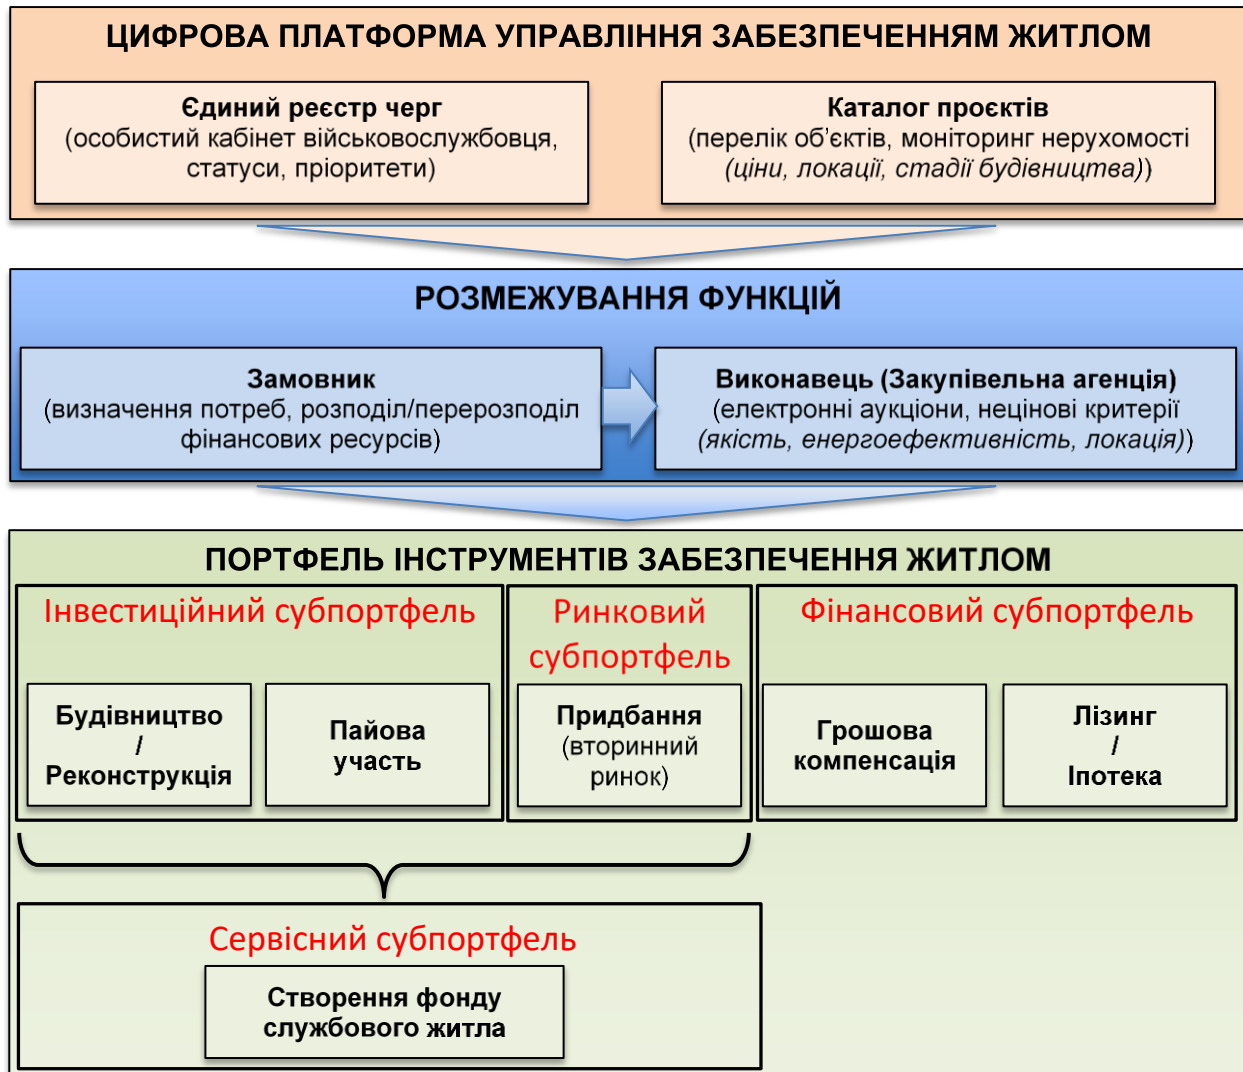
ЦИФРОВА ПЛАТФОРМА УПРАВЛІННЯ ЗАБЕЗПЕЧЕННЯМ ЖИТЛОМ

Єдиний реєстр черг
(особистий кабінет військовослужбовця, статуси, пріоритети)

Каталог проєктів
(перелік об'єктів, моніторинг нерухомості (ціни, локації, стадії будівництва))

РОЗМЕЖУВАННЯ ФУНКЦІЙ

Замовник
(визначення потреб, розподіл/перерозподіл фінансових ресурсів)

Виконавець (Закупівельна агенція)
(електронні аукціони, нецінові критерії (якість, енергоефективність, локація))

ПОРТФЕЛЬ ІНСТРУМЕНТІВ ЗАБЕЗПЕЧЕННЯ ЖИТЛОМ

Інвестиційний субпортфель

Будівництво / Реконструкція

Пайова участь

Ринковий субпортфель

Придбання (вторинний ринок)

Фінансовий субпортфель

Грошова компенсація

Лізинг / Іпотека

Сервісний субпортфель

Створення фонду службового житла